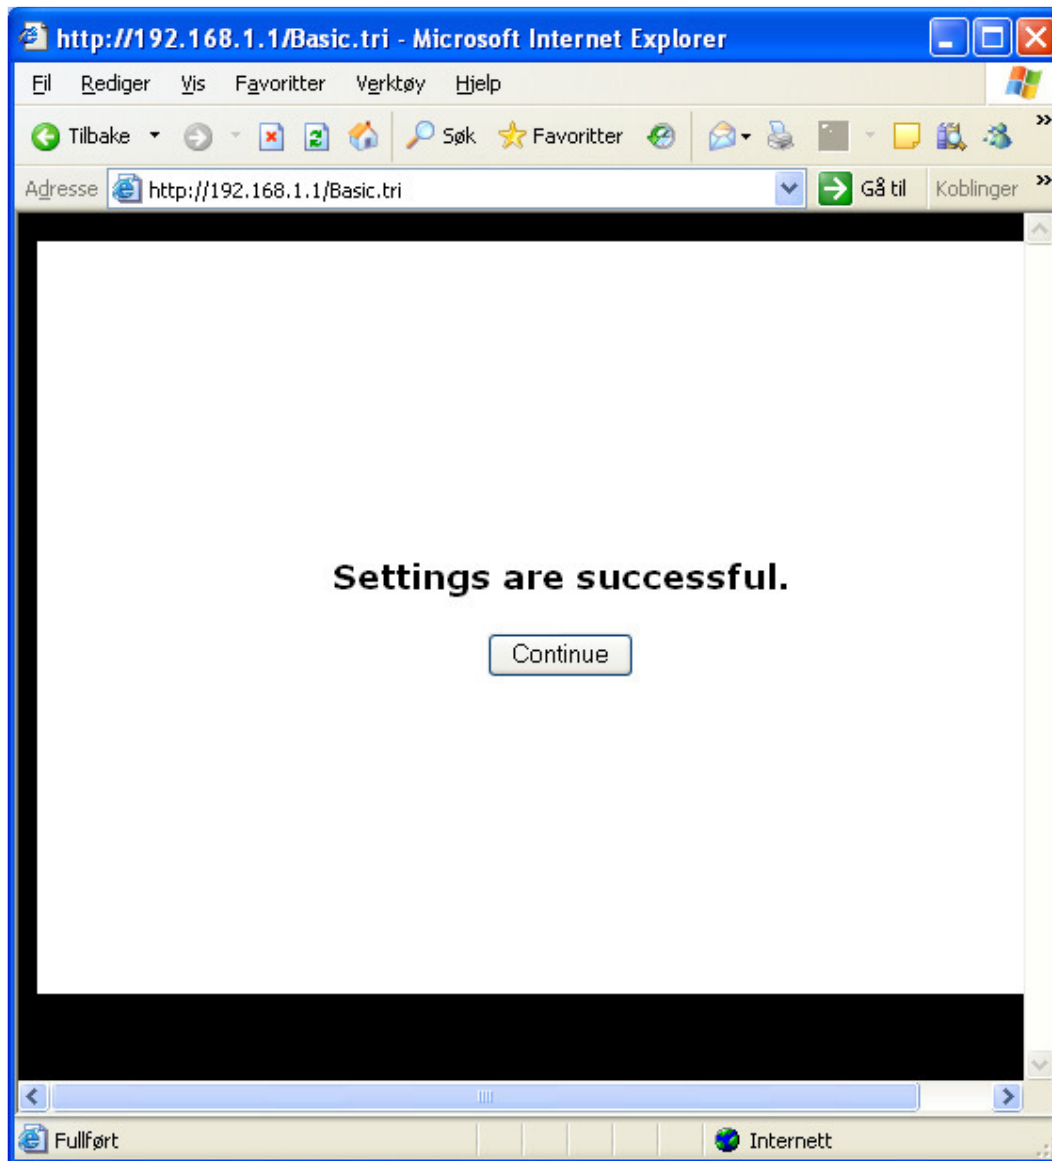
http://192.168.1.1/Basic.tri - Microsoft Internet Explorer

Fil Rediger Vis Favoritter Verktøy Hjelp

Tilbake Søk Favoritter

Adresse http://192.168.1.1/Basic.tri Gå til Koblinger

Settings are successful.

Continue

Fullført Internett